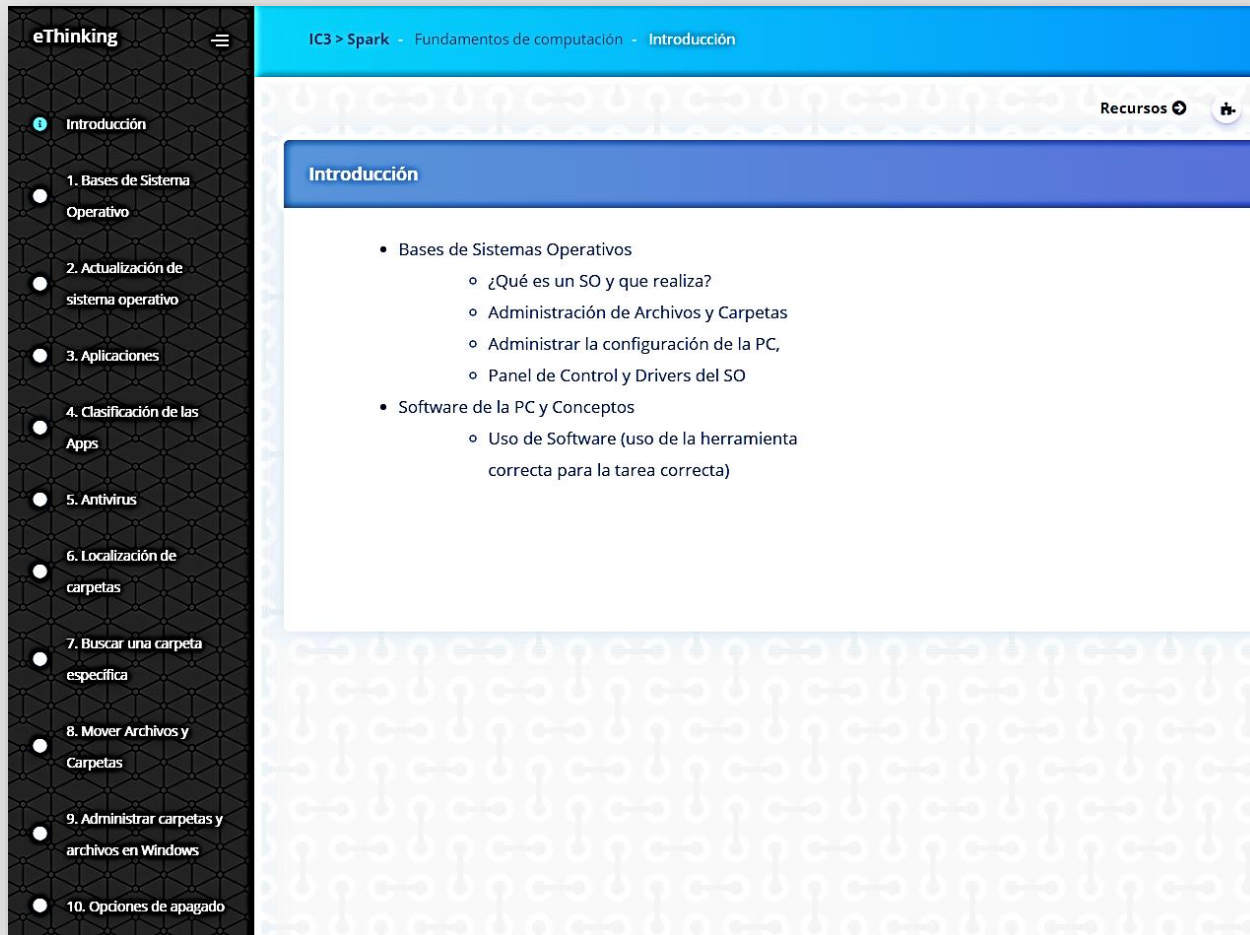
eThinking

Introducción

1. Bases de Sistema Operativo

2. Actualización de sistema operativo

3. Aplicaciones

4. Clasificación de las Apps

5. Antivirus

6. Localización de carpetas

7. Buscar una carpeta específica

8. Mover Archivos y Carpetas

9. Administrar carpetas y archivos en Windows

10. Opciones de apagado

IC3 > Spark - Fundamentos de computación - Introducción

Recursos

Introducción

- Bases de Sistemas Operativos
  - ¿Qué es un SO y que realiza?
  - Administración de Archivos y Carpetas
  - Administrar la configuración de la PC,
  - Panel de Control y Drivers del SO
- Software de la PC y Conceptos
  - Uso de Software (uso de la herramienta correcta para la tarea correcta)